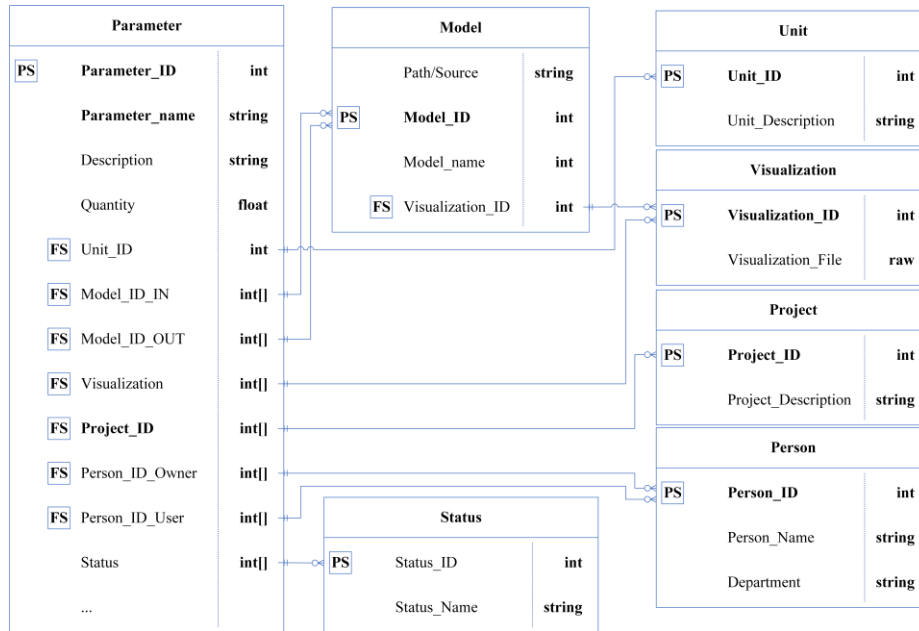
| Parameter | | |
|---|---|---|
| PS | Parameter_ID | int |
| | Parameter_name | string |
| | Description | string |
| | Quantity | float |
| FS | Unit_ID | int |
| FS | Model_ID_IN | int[] |
| FS | Model_ID_OUT | int[] |
| FS | Visualization | int[] |
| FS | Project_ID | int[] |
| FS | Person_ID_Owner | int[] |
| FS | Person_ID_User | int[] |
| | Status | int[] |
| | ... | |

| Model | | |
|---|---|---|
| | Path/Source | string |
| PS | Model_ID | int |
| | Model_name | int |
| FS | Visualization_ID | int |

| Unit | | |
|---|---|---|
| PS | Unit_ID | int |
| | Unit_Description | string |

| Visualization | | |
|---|---|---|
| PS | Visualization_ID | int |
| | Visualization_File | raw |

| Project | | |
|---|---|---|
| PS | Project_ID | int |
| | Project_Description | string |

| Person | | |
|---|---|---|
| PS | Person_ID | int |
| | Person_Name | string |
| | Department | string |

| Status | | |
|---|---|---|
| PS | Status_ID | int |
| | Status_Name | string |